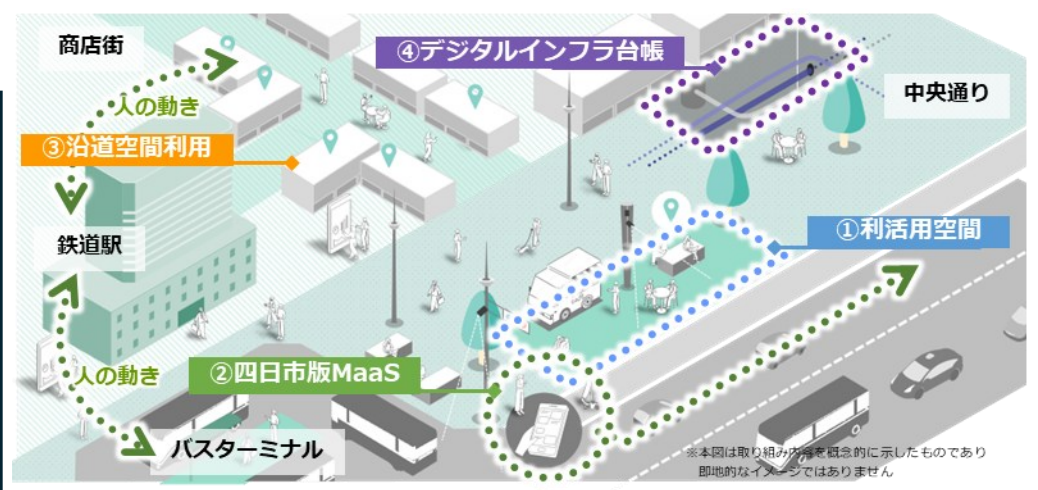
商店街

④デジタルインフラ台帳

中央通り

人の動き

③沿道空間利用

鉄道駅

①利活用空間

人の動き

②四日市版MaaS

バスターミナル

※本図は取り組み内容を概念的に示したものであり即地的なイメージではありません